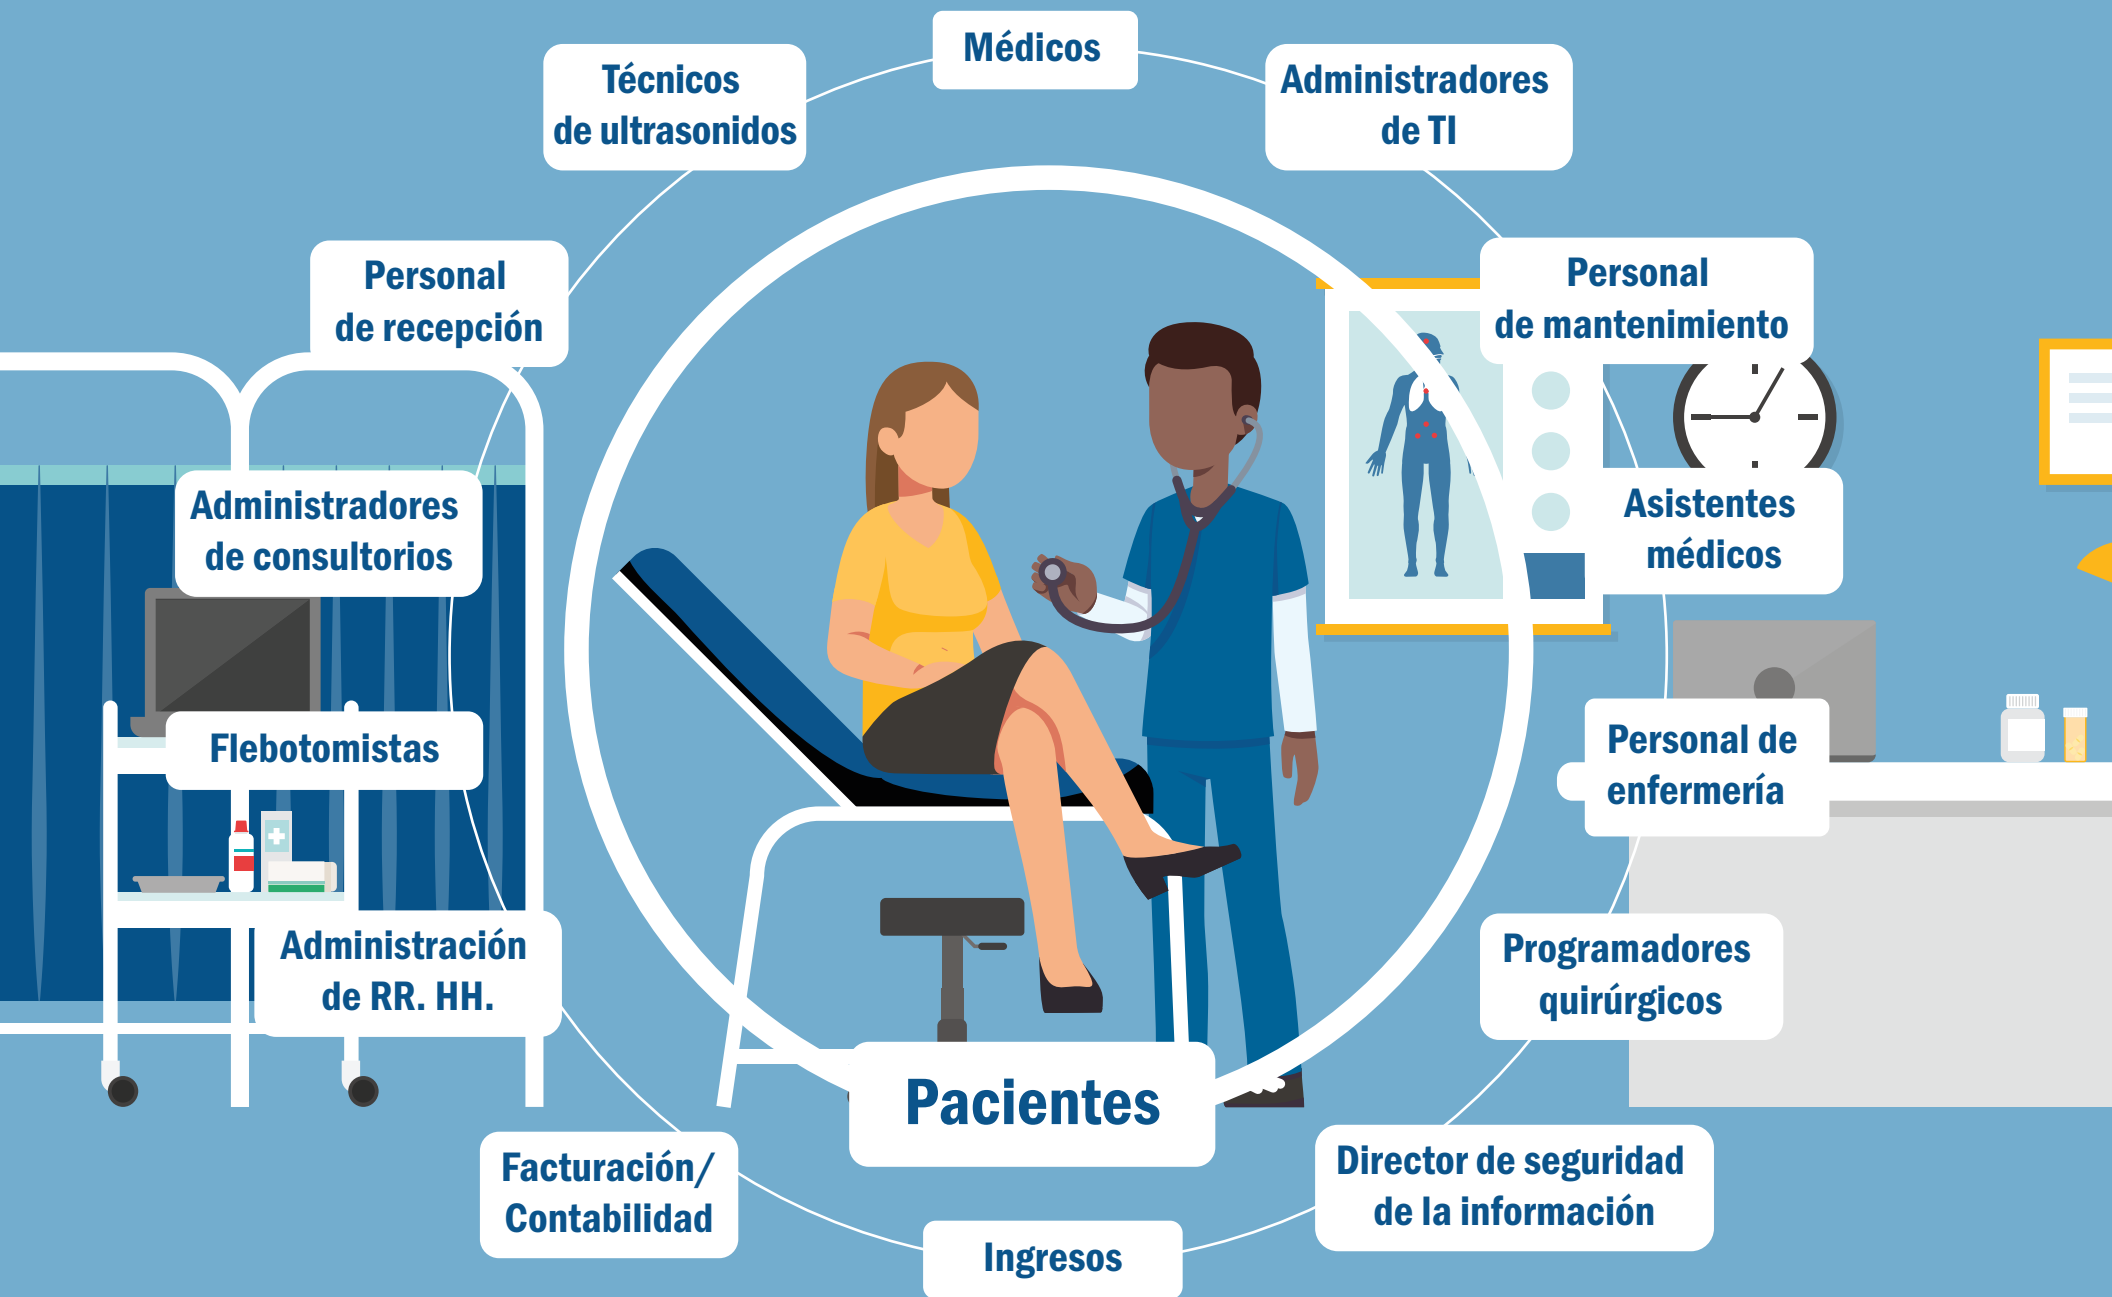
Médicos

Técnicos de ultrasonidos

Administradores de TI

Personal de recepción

Personal de mantenimiento

Administradores de consultorios

Asistentes médicos

Flebotomistas

Personal de enfermería

Administración de RR. HH.

Programadores quirúrgicos

Pacientes

Facturación/ Contabilidad

Director de seguridad de la información

Ingresos